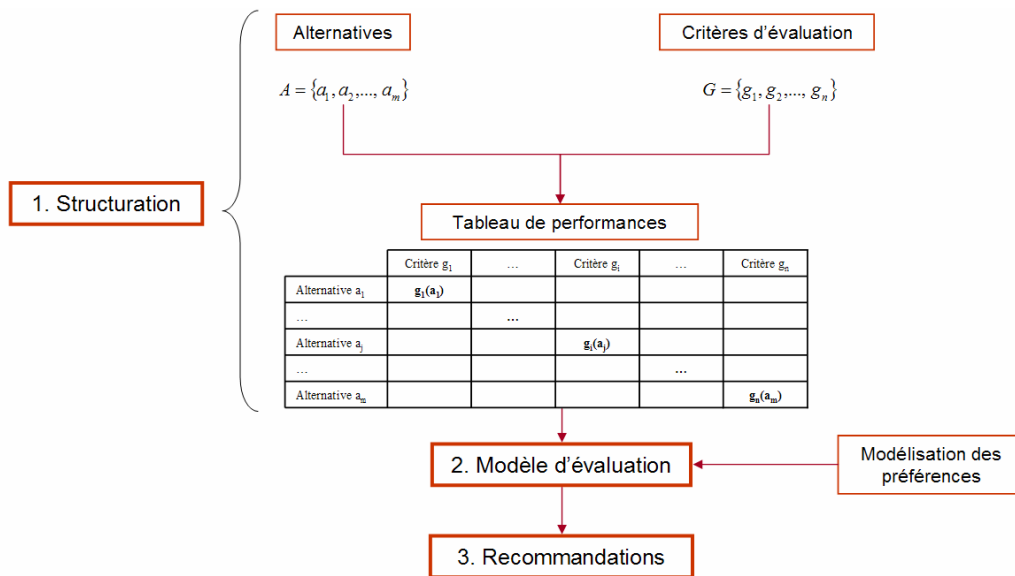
Alternatives

Critères d'évaluation

$A=\{a_1, a_2, ..., a_m\}$

$G=\{g_1, g_2, ..., g_n\}$

1. Structuration

Tableau de performances

| | Critère $g_1$ | … | Critère $g_i$ | … | Critère $g_n$ |
|---|---|---|---|---|---|
| Alternative $a_1$ | $g_1(a_1)$ | | | | |
| … | | … | | | |
| Alternative $a_j$ | | | $g_i(a_j)$ | | |
| … | | | | … | |
| Alternative $a_m$ | | | | | $g_n(a_m)$ |

2. Modèle d'évaluation

Modélisation des préférences

3. Recommandations